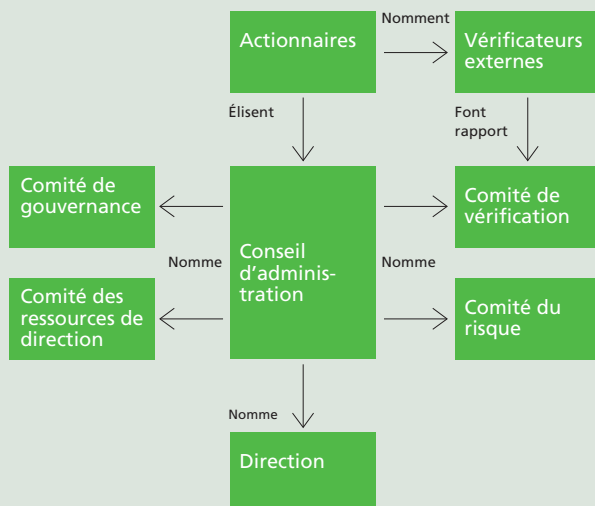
Actionnaires

Nomment

Vérificateurs externes

Élisent

Font rapport

Comité de gouvernance

Conseil d’administration

Comité de vérification

Nomme

Nomme

Comité des ressources de direction

Comité du risque

Nomme

Direction